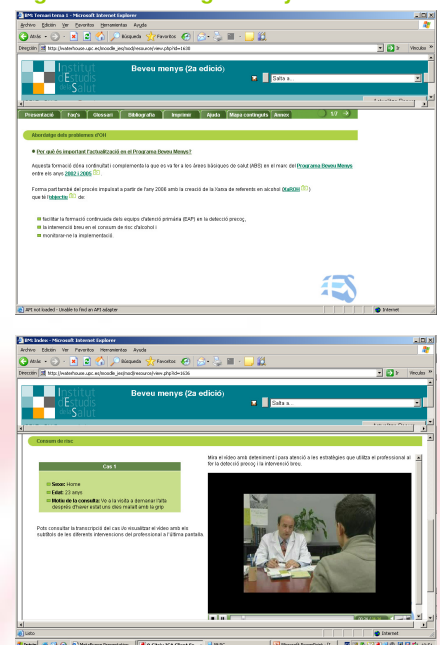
BM5 Tema tema 1 - Microsoft Internet Explorer
Archivo Edición Ver Favoritos Herramientas Ayuda
Atrás Búsqueda Favoritos
Dirección http://waterhouse.upc.es/moodle_ies/mod/resource/view.php?id=1630
Ir Vínculos
Institut d'Estudis de la Salut
Beveu menys (2a edició)
Salta a...
Presentació Faq's Glossari Bibliografia Imprimir Ajuda Mapa continguts Annex 1/7
Abordatge dels problemes d'OH
Per què és important l'actualització en el Programa Beveu Menys?
Aquesta formació dóna continuïtat i complementa la que es va fer a les àrees bàsiques de salut (ABS) en el marc del Programa Beveu Menys entre els anys 2002 i 2005.
Forma part també del procés impulsat a partir de l'any 2006 amb la creació de la Xarxa de referents en alcohol (XaROH) que té l'objectiu de:
facilitar la formació continuada dels equips d'atenció primària (EAP) en la detecció precoç,
la intervenció breu en el consum de risc d'alcohol i
monitoritzar-ne la implementació.
API not loaded - Unable to find an API adapter
Internet

BM5 Índex - Microsoft Internet Explorer
Archivo Edición Ver Favoritos Herramientas Ayuda
Atrás Búsqueda Favoritos
Dirección http://waterhouse.upc.es/moodle_ies/mod/resource/view.php?id=1636
Ir Vínculos
Institut d'Estudis de la Salut
Beveu menys (2a edició)
Salta a...
Consum de risc
Cas 1
Sexe: Home
Edat: 23 anys
Motiu de la consulta: Ve a la visita a demanar l'alta després d'haver estat uns dies malalt amb la grip
Pots consultar la transcripció del cas o visualitzar el vídeo amb els subtítols de les diferents intervencions del professional a l'última pantalla.
Mira el vídeo amb deteniment i para atenció a les estratègies que utilitza el professional en la detecció precoç i la intervenció breu.
Listo
Internet